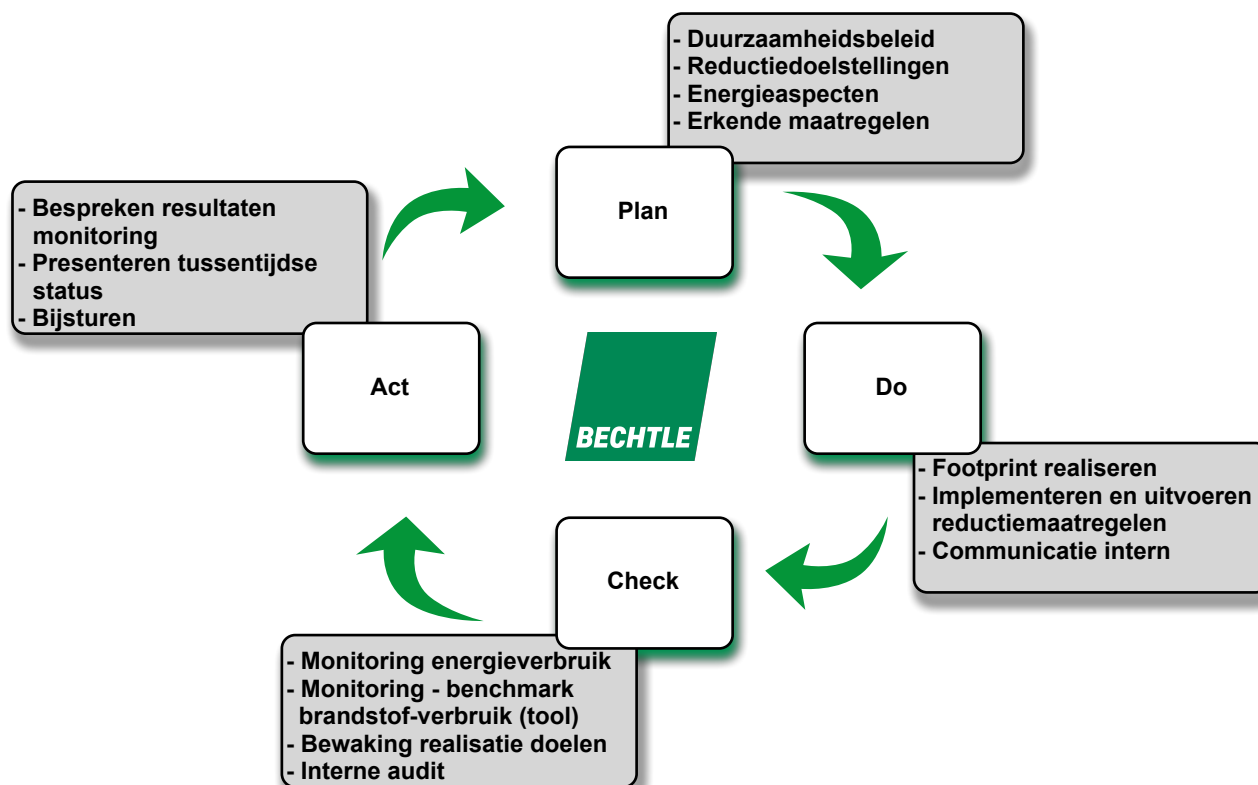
- Duurzaamheidsbeleid
- Reductiedoelstellingen
- Energieaspecten
- Erkende maatregelen

Plan

Do

- Footprint realiseren
- Implementeren en uitvoeren reductiemaatregelen
- Communicatie intern

Check

- Monitoring energieverbruik
- Monitoring - benchmark brandstof-verbruik (tool)
- Bewaking realisatie doelen
- Interne audit

Act

- Bespreken resultaten monitoring
- Presenteren tussentijdse status
- Bijsturen

BECHTLE